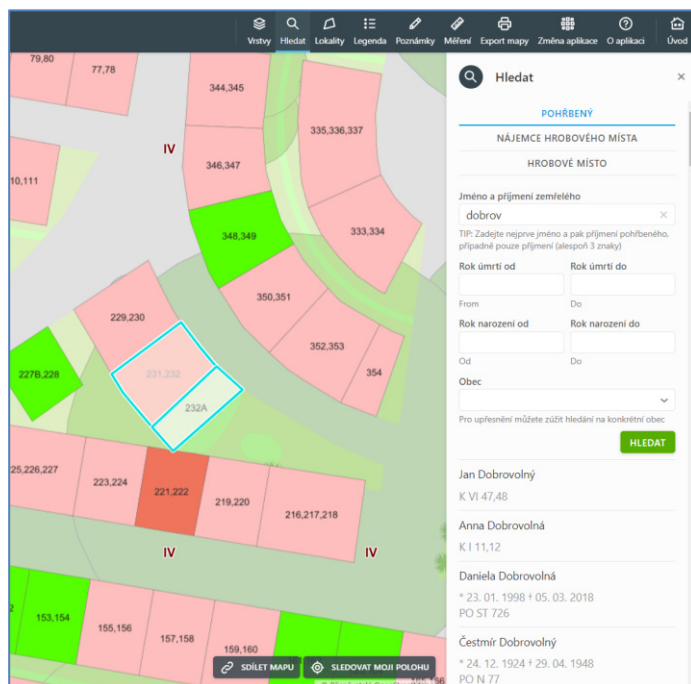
Vrstvy Hledat Lokality Legenda Poznámky Měření Export mapy Změna aplikace O aplikaci Úvod

79,80
77,78
344,345
335,336,337
IV
346,347
10,111
348,349
333,334
229,230
350,351
227B,228
231,232
232A
352,353
354
25,226,227
223,224
221,222
219,220
216,217,218
IV
IV
153,154
155,156
157,158
159,160

SDÍLET MAPU
SLEDOVAT MOJI POLOHU

Hledat
×

POHŘBENÝ
NÁJEMCE HROBOVÉHO MÍSTA
HROBOVÉ MÍSTO

Jméno a příjmení zemřelého
dobrov
×
TIP: Zadejte nejprve jméno a pak příjmení pohřbeného, případně pouze příjmení (alespoň 3 znaky)

Rok úmrtí od
From
Rok úmrtí do
Do
Rok narození od
Od
Rok narození do
Do

Obec
Pro upřesnění můžete zúžit hledání na konkrétní obec

HLEDAT

Jan Dobrovolný
K VI 47,48

Anna Dobrovolná
K I 11,12

Daniela Dobrovolná
* 23. 01. 1998 † 05. 03. 2018
PO ST 726

Čestmír Dobrovolný
* 24. 12. 1924 † 29. 04. 1948
PO N 77